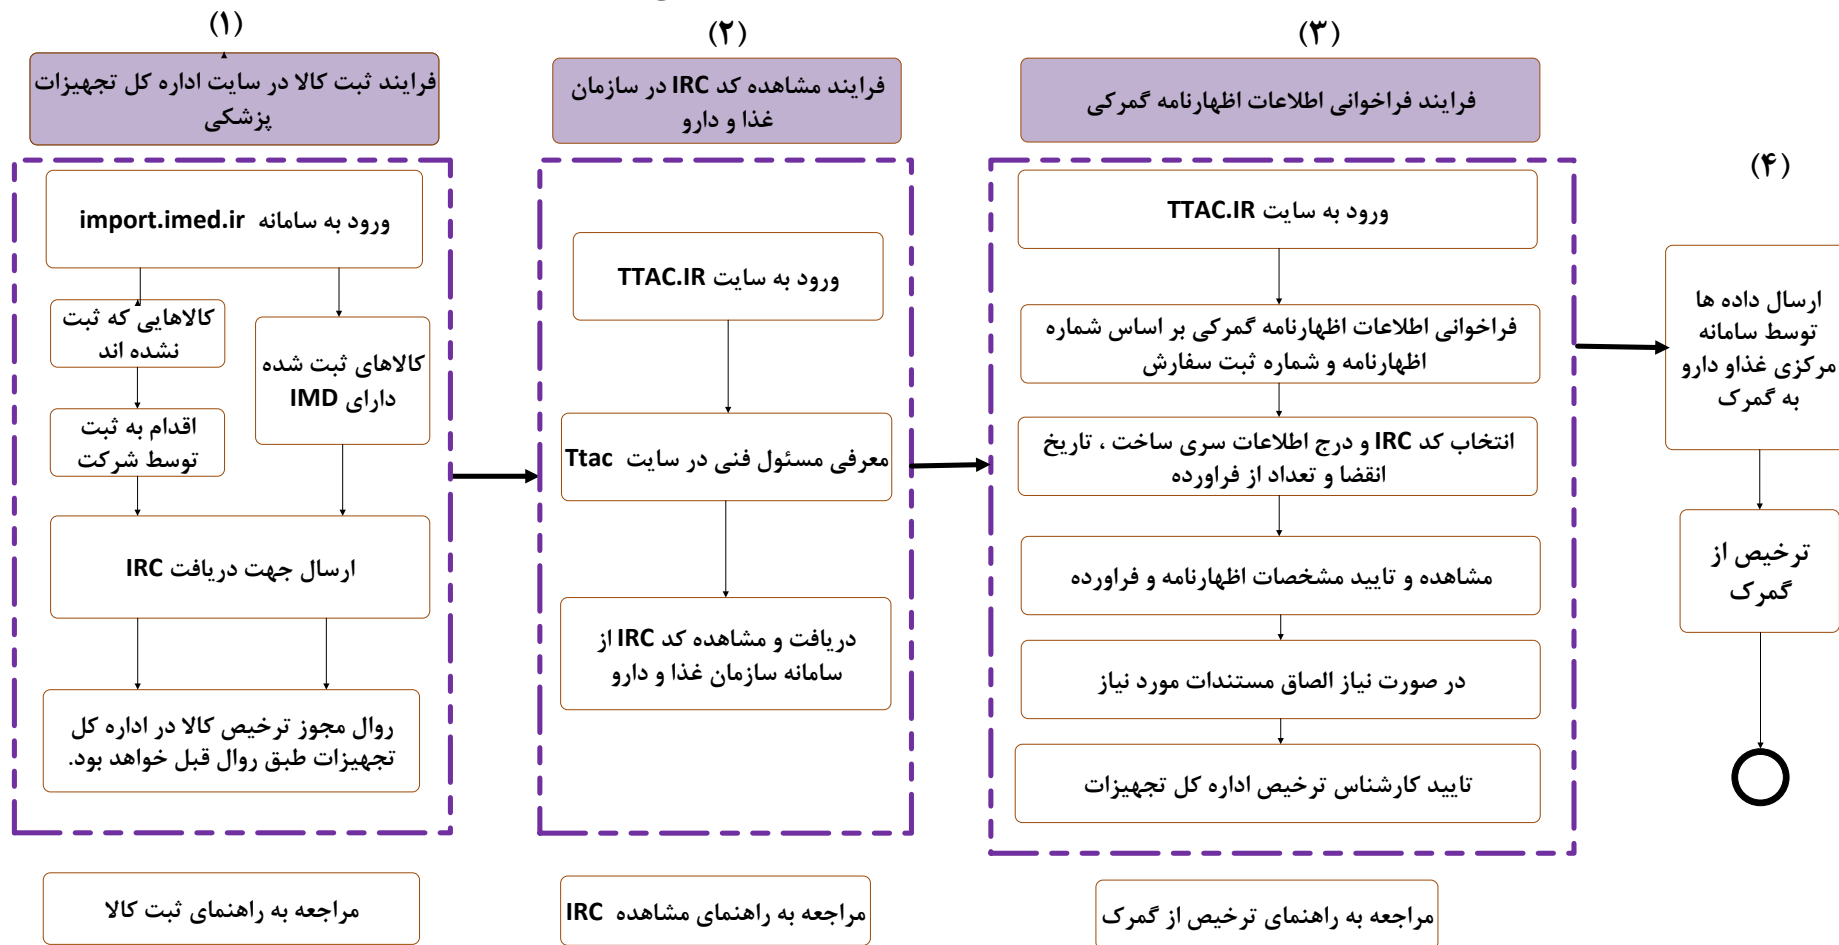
(۱)

فرایند ثبت کالا در سایت اداره کل تجهیزات پزشکی

ورود به سامانه import.imed.ir

کالاهایی که ثبت نشده اند

اقدام به ثبت توسط شرکت

کالاهای ثبت شده دارای IMD

ارسال جهت دریافت IRC

روال مجوز ترخیص کالا در اداره کل تجهیزات طبق روال قبل خواهد بود.

مراجعه به راهنمای ثبت کالا

(۲)

فرایند مشاهده کد IRC در سازمان غذا و دارو

ورود به سایت TTAC.IR

معرفی مسئول فنی در سایت Ttac

دریافت و مشاهده کد IRC از سامانه سازمان غذا و دارو

مراجعه به راهنمای مشاهده IRC

(۳)

فرایند فراخوانی اطلاعات اظهارنامه گمرکی

ورود به سایت TTAC.IR

فراخوانی اطلاعات اظهارنامه گمرکی بر اساس شماره اظهارنامه و شماره ثبت سفارش

انتخاب کد IRC و درج اطلاعات سری ساخت ، تاریخ انقضا و تعداد از فراورده

مشاهده و تایید مشخصات اظهارنامه و فراورده

در صورت نیاز الصاق مستندات مورد نیاز

تایید کارشناس ترخیص اداره کل تجهیزات

مراجعه به راهنمای ترخیص از گمرک

(۴)

ارسال داده ها توسط سامانه مرکزی غذاو دارو به گمرک

ترخیص از گمرک